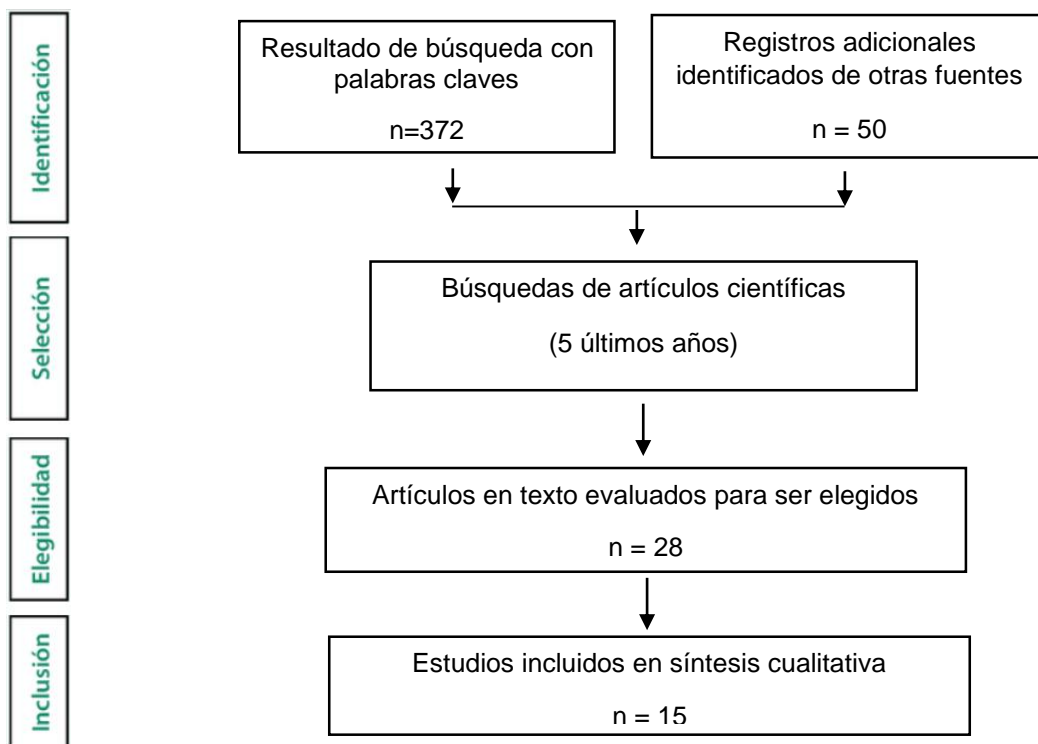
Identificación

Resultado de búsqueda con palabras claves

n=372

Registros adicionales identificados de otras fuentes

n = 50

Selección

Búsquedas de artículos científicas

(5 últimos años)

Elegibilidad

Artículos en texto evaluados para ser elegidos

n = 28

Inclusión

Estudios incluidos en síntesis cualitativa

n = 15